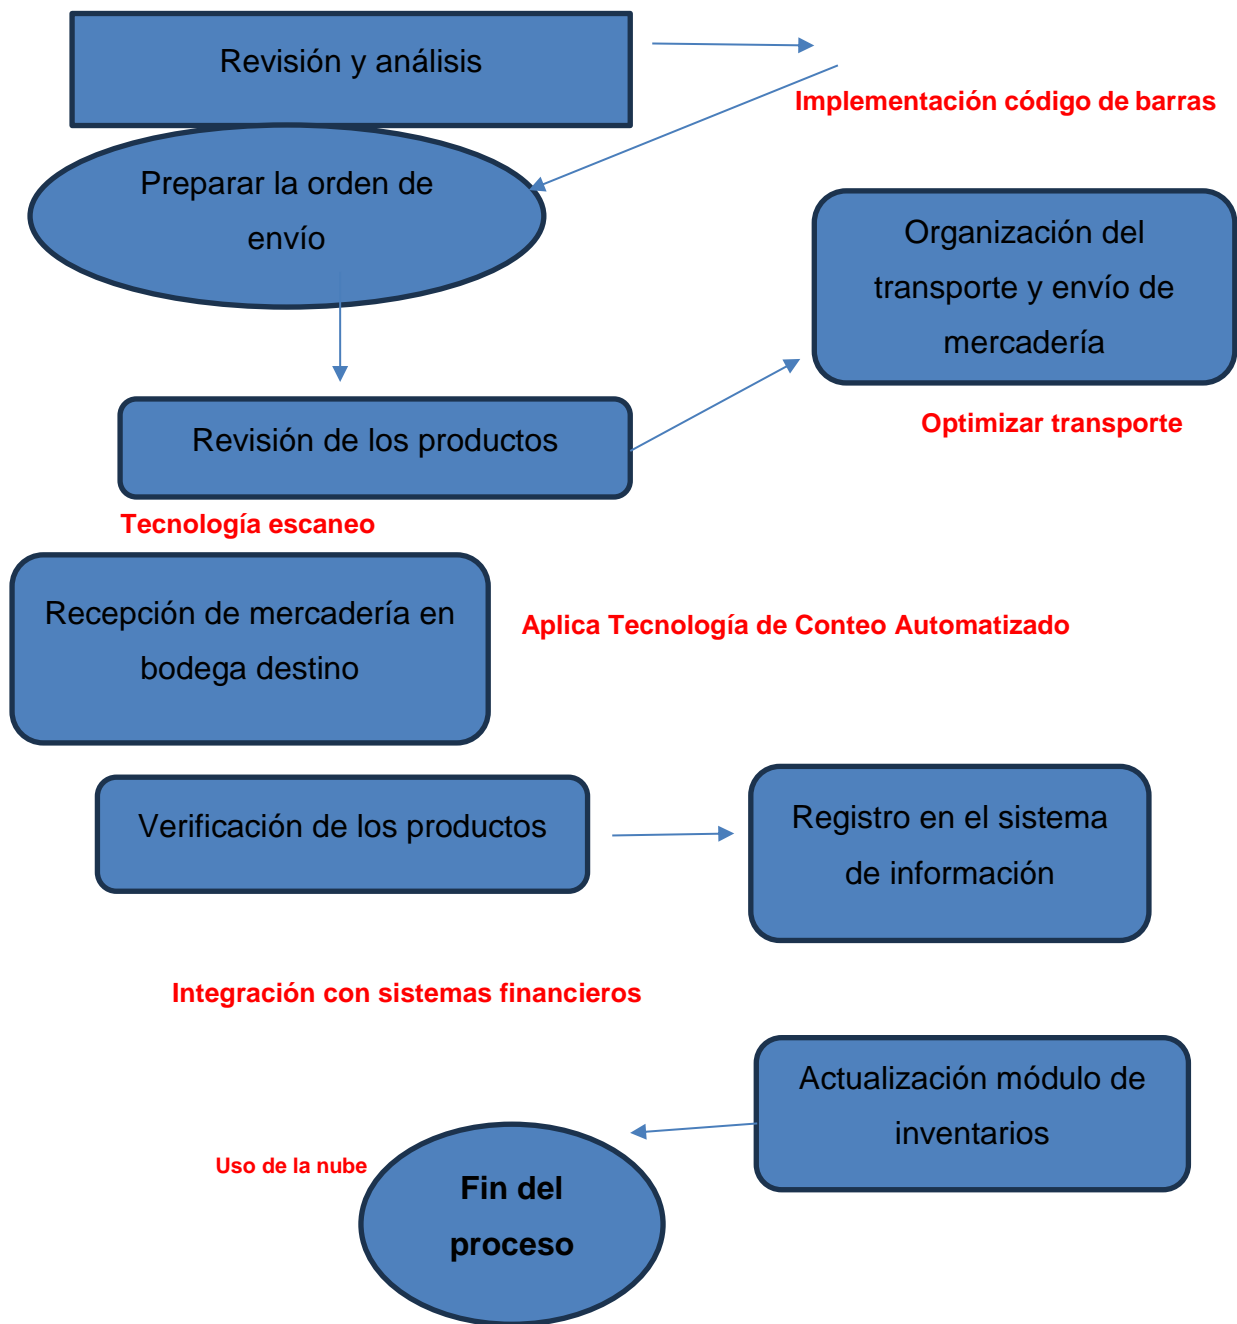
Revisión y análisis

Implementación código de barras

Preparar la orden de envío

Organización del transporte y envío de mercadería

Revisión de los productos

Optimizar transporte

Tecnología escaneo

Recepción de mercadería en bodega destino

Aplica Tecnología de Conteo Automatizado

Verificación de los productos

Registro en el sistema de información

Integración con sistemas financieros

Actualización módulo de inventarios

Uso de la nube

Fin del proceso